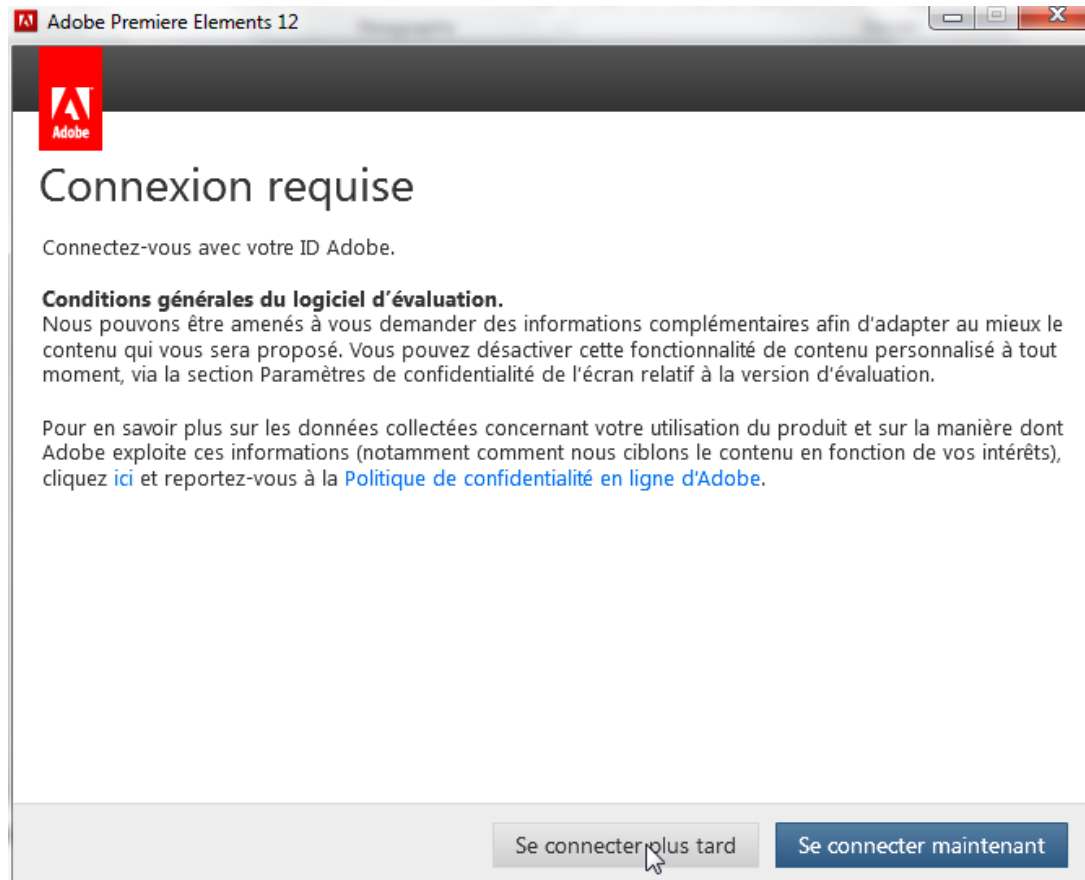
Adobe Premiere Elements 12

Adobe

Connexion requise

Connectez-vous avec votre ID Adobe.

**Conditions générales du logiciel d'évaluation.**
Nous pouvons être amenés à vous demander des informations complémentaires afin d'adapter au mieux le contenu qui vous sera proposé. Vous pouvez désactiver cette fonctionnalité de contenu personnalisé à tout moment, via la section Paramètres de confidentialité de l'écran relatif à la version d'évaluation.

Pour en savoir plus sur les données collectées concernant votre utilisation du produit et sur la manière dont Adobe exploite ces informations (notamment comment nous ciblons le contenu en fonction de vos intérêts), cliquez ici et reportez-vous à la Politique de confidentialité en ligne d'Adobe.

Se connecter plus tard

Se connecter maintenant